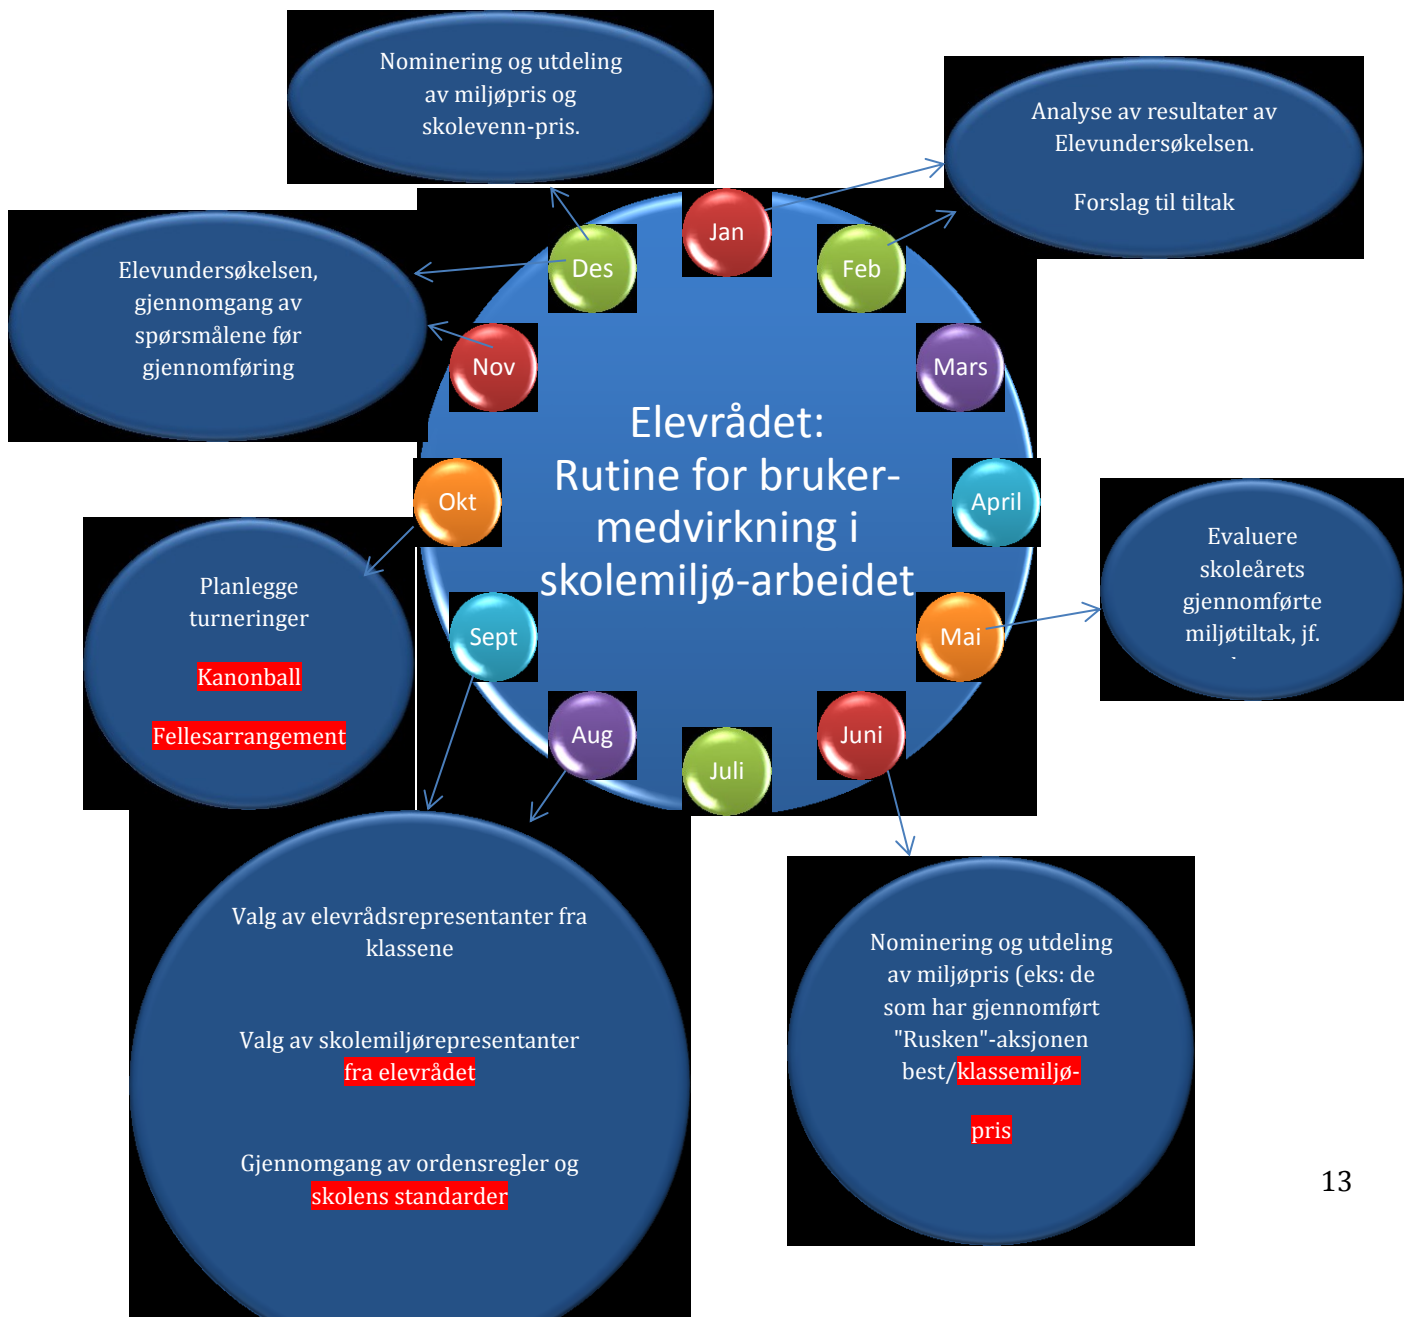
Nominering og utdeling av miljøpris og skolevenn-pris.

Analyse av resultater av Elevundersøkelsen.

Forslag til tiltak

Elevundersøkelsen, gjennomgang av spørsmålene før gjennomføring

Jan

Des

Feb

Nov

Mars

Elevrådet: Rutine for bruker-medvirkning i skolemiljø-arbeidet

Okt

April

Evaluere skoleårets gjennomførte miljøtiltak, jf.

Planlegge turneringer

Kanonball

Fellesarrangement

Sept

Mai

Aug

Juli

Juni

Valg av elevrådsrepresentanter fra klassene

Valg av skolemiljørepresentanter fra elevrådet

Gjennomgang av ordensregler og skolens standarder

Nominering og utdeling av miljøpris (eks: de som har gjennomført "Rusken"-aksjonen best/klassemiljø-

pris

13